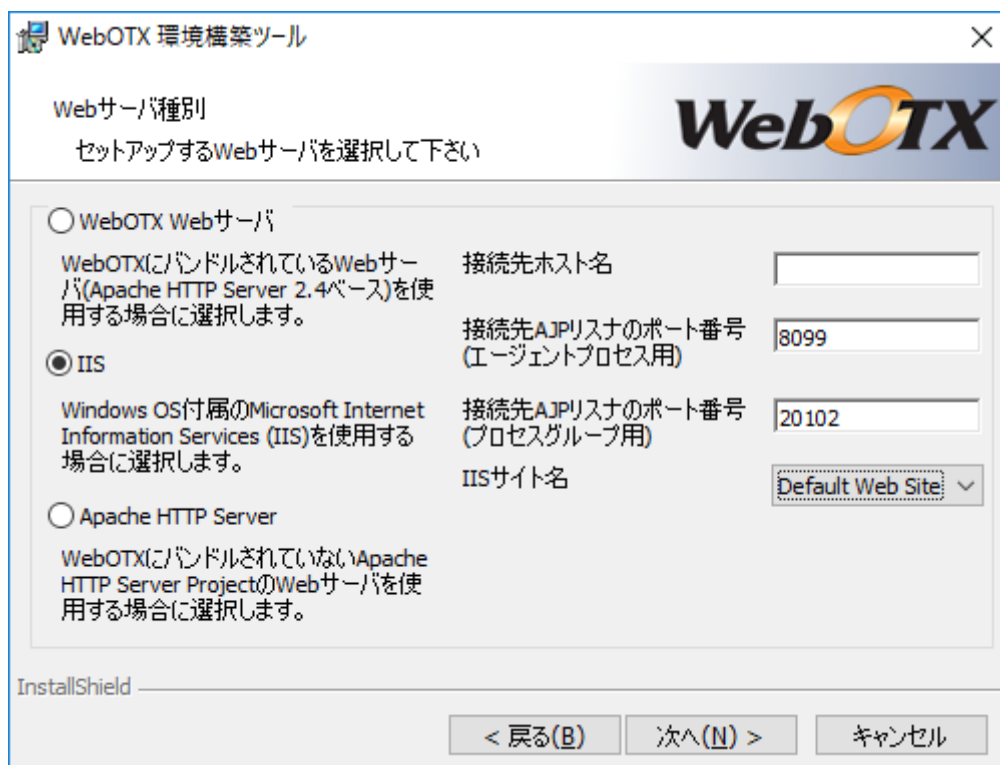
WebOTX 環境構築ツール

Webサーバ種別

セットアップするWebサーバを選択して下さい

WebOTX

WebOTX Webサーバ

WebOTXにバンドルされているWebサーバ(Apache HTTP Server 2.4ベース)を使用する場合に選択します。

IIS

Windows OS付属のMicrosoft Internet Information Services (IIS)を使用する場合に選択します。

Apache HTTP Server

WebOTXにバンドルされていないApache HTTP Server ProjectのWebサーバを使用する場合に選択します。

接続先ホスト名

接続先AJPリスナのポート番号
(エージェントプロセス用)

8099

接続先AJPリスナのポート番号
(プロセスグループ用)

20102

IISサイト名

Default Web Site

InstallShield

< 戻る(B)

次へ(N) >

キャンセル